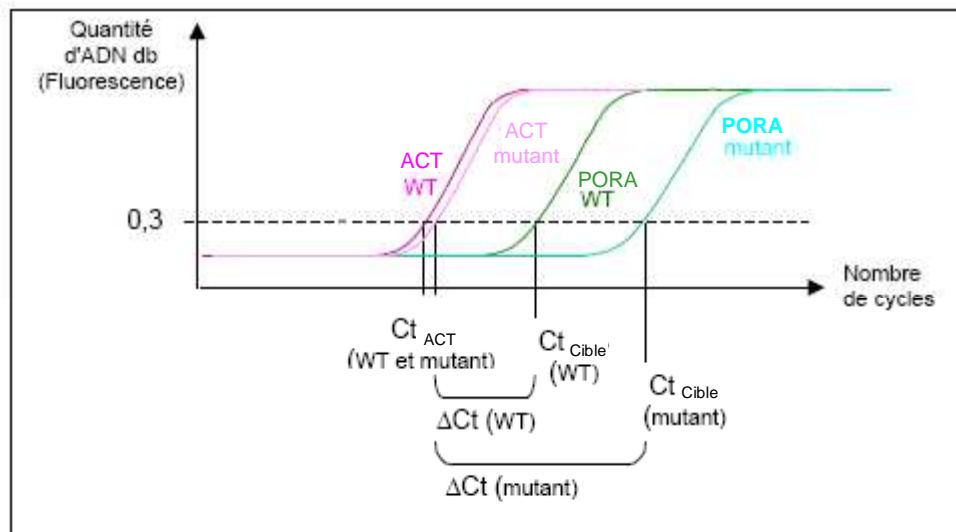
Quantité d'ADN db (Fluorescence)

0,3

ACT WT

ACT mutant

PORA WT

PORA mutant

Nombre de cycles

Ct $_{ACT}$ (WT et mutant)

Ct $_{Cible}$ (WT)

Ct $_{Cible}$ (mutant)

$\Delta$Ct (WT)

$\Delta$Ct (mutant)